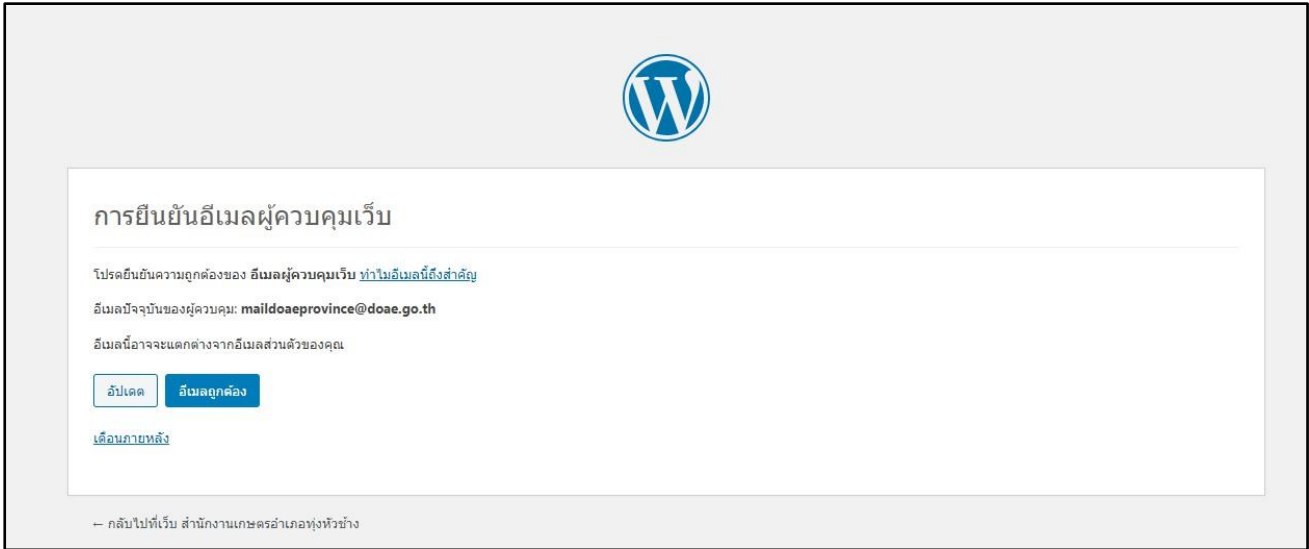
การยืนยันอีเมลผู้ควบคุมเว็บ

โปรดยืนยันความถูกต้องของ อีเมลผู้ควบคุมเว็บ ทำไมอีเมลนี้ถึงสำคัญ

อีเมลปัจจุบันของผู้ควบคุม: maildoaeprovince@doae.go.th

อีเมลนี้อาจจะแตกต่างจากอีเมลส่วนตัวของคุณ

อัปเดต

อีเมลถูกต้อง

เตือนภายหลัง

← กลับไปที่เว็บ สำนักงานเกษตรอำเภอทุ่งหัวช้าง